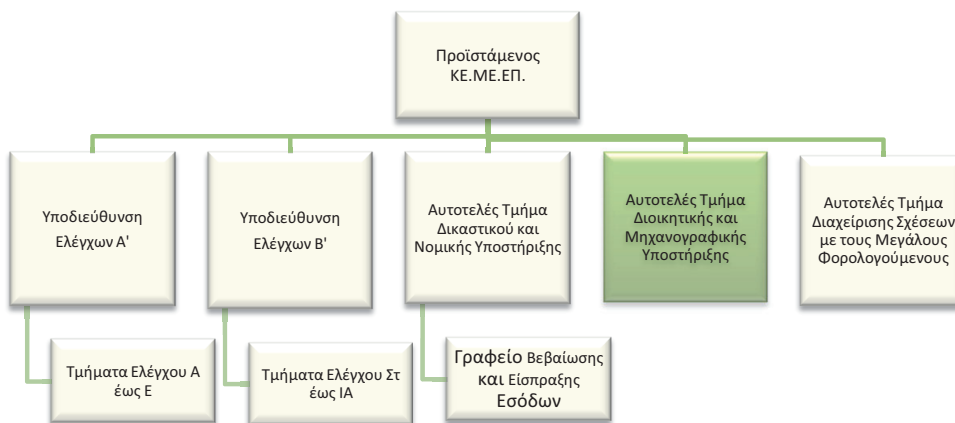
Προϊστάμενος ΚΕ.ΜΕ.ΕΠ.

Υποδιεύθυνση Ελέγχων Α'

Υποδιεύθυνση Ελέγχων Β'

Αυτοτελές Τμήμα Δικαστικού και Νομικής Υποστήριξης

Αυτοτελές Τμήμα Διοικητικής και Μηχανογραφικής Υποστήριξης

Αυτοτελές Τμήμα Διαχείρισης Σχέσεων με τους Μεγάλους Φορολογούμενους

Τμήματα Ελέγχου Α έως Ε

Τμήματα Ελέγχου Στ έως ΙΑ

Γραφείο Βεβαίωσης και Είσπραξης Εσόδων